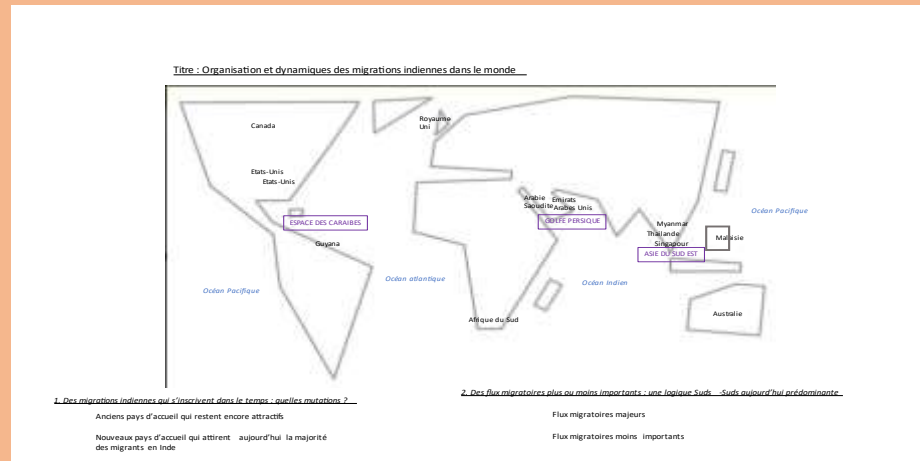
Titre : Organisation et dynamiques des migrations indiennes dans le monde

Canada

Royaume Uni

Etats-Unis
Etats-Unis

ESPACE DES CARAIBES

Guyana

Arabie Saoudite

Emirats Arabes Unis

GOLFE PERSIQUE

Myanmar
Thaïlande
Singapour

Malaisie

ASIE DU SUD EST

Océan Pacifique

Océan Pacifique

Océan atlantique

Océan Indien

Afrique du Sud

Australie

1. Des migrations indiennes qui s'inscrivent dans le temps : quelles mutations ?

Anciens pays d'accueil qui restent encore attractifs

Nouveaux pays d'accueil qui attirent aujourd'hui la majorité des migrants en Inde

2. Des flux migratoires plus ou moins importants : une logique Suds -Suds aujourd'hui prédominante

Flux migratoires majeurs

Flux migratoires moins importants